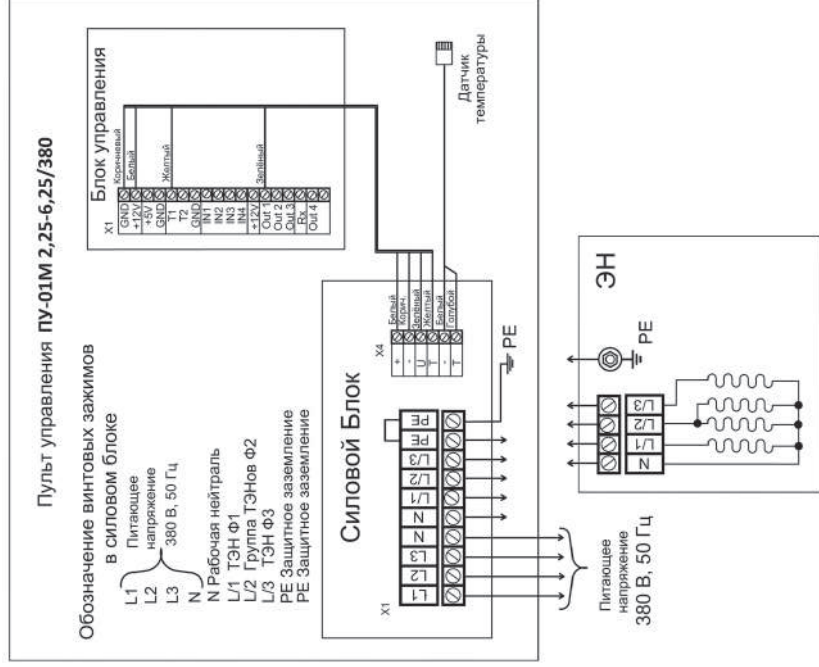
Пульт управления ПУ-01М 2,25-6,25/380

Обозначение винтовых зажимов в силовом блоке
L1
L2
L3
N
Питающее напряжение 380 В, 50 Гц
N Рабочая нейтраль
L/1 ТЭН Ф1
L/2 Группа ТЭНов Ф2
L/3 ТЭН Ф3
PE Защитное заземление
PE Защитное заземление

Блок управления
X1
GND
+12V
+5V
GND
T1
T2
GND
IN1
IN2
IN3
IN4
+12V
Out 1
Out 2
Out 3
Rx
Out 4
Коричневый
Белый
Желтый
Зелёный

Датчик температуры

Силовой Блок
X4
+
-
U
T
-
T
Белый
Коричн.
Зелёный
Желтый
Белый
Голубой
PE
X1
L1
L2
L3
N
N
L/1
L/2
L/3
PE
PE

Питающее напряжение 380 В, 50 Гц

ЭН
PE
N
L/1
L/2
L/3